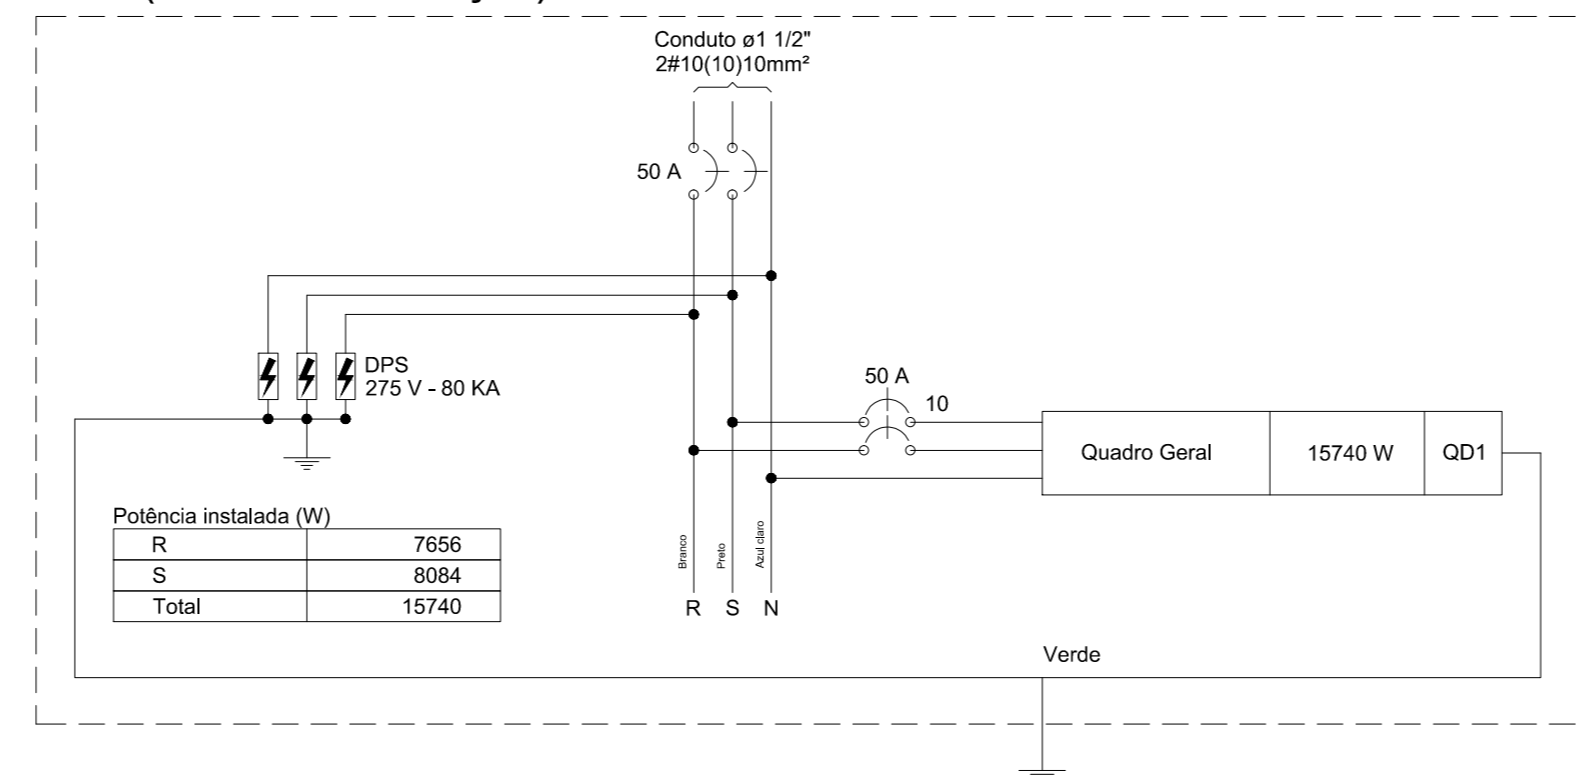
Conduto ø1 1/2"
2#10(10)10mm²

50 A

DPS
275 V - 80 KA

50 A
10

Quadro Geral

15740 W

QD1

Potência instalada (W)

| R | 7656 |
|---|---|
| S | 8084 |
| Total | 15740 |

Branco
Preto
Azul claro

R S N

Verde